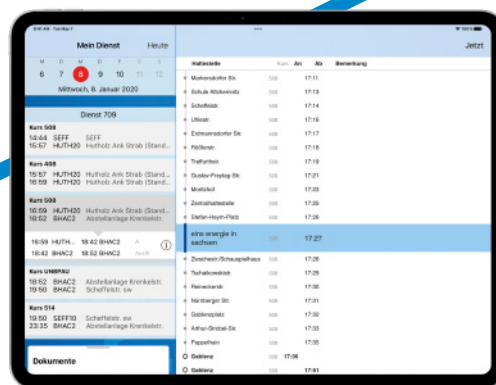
Mein Dienst
Heute

M D M D F S S
6 7 8 9 10 11 12
Mittwoch, 8. Januar 2020

Dienst 709

Kurs 509
14:44 SEFF SEFF
15:57 HUTH20 Hutholz Ank Strab (Stand...

Kurs 408
15:57 HUTH20 Hutholz Ank Strab (Stand...
15:59 HUTH20 Hutholz Ank Strab (Stand...

Kurs 508
16:59 HUTH20 Hutholz Ank Strab (Stand...
18:52 BHAC2 Abstellanlage Krenkelstr.

16:59 HUTH... 18:42 BHAC2
18:42 BHAC2 18:52 BHAC2

Kurs UMBAU
18:52 BHAC2 Abstellanlage Krenkelstr.
19:50 SEFF10 Scheffelstr. sw

Kurs 514
19:50 SEFF10 Scheffelstr. sw
23:35 BHAC2 Abstellanlage Krenkelstr.

Dokumente

Jetzt

| Haltestelle | Kurs | An | Ab | Bemerkung |
|---|---|---|---|---|
| Markersdorfer Str. | | | 17:11 | |
| Schule Altchemnitz | | | 17:13 | |
| Scheffelstr. | | | 17:14 | |
| Uhlestr. | | | 17:15 | |
| Erdmannsdorfer Str. | | | 17:17 | |
| Nöllenstr. | | | 17:18 | |
| Treffurthstr. | | | 17:19 | |
| Gustav-Freytag-Str. | | | 17:21 | |
| Moritzhof | | | 17:23 | |
| Zentralhaltestelle | | | 17:25 | |
| Stefan-Heym-Platz | | | 17:26 | |
| eins energie in sachsen | | | 17:27 | |
| Zwischen/Schauspielhaus | | | 17:28 | |
| Tschaikowskistr. | | | 17:29 | |
| Reineckerstr. | | | 17:30 | |
| Nürnberger Str. | | | 17:31 | |
| Goldenerplatz | | | 17:32 | |
| Arthur-Strobel-Str. | | | 17:33 | |
| Pappelhain | | | 17:35 | |
| Goldene | | 17:36 | | |
| Goldene | | | 17:41 | |